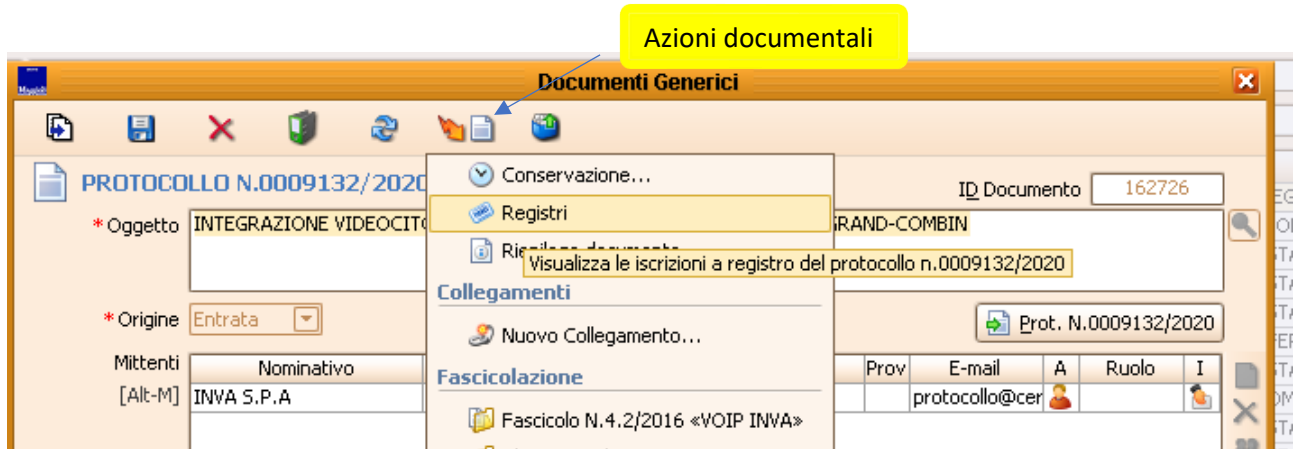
Azioni documentali

Documenti Generici

PROTOCOLLO N.0009132/2020

ID Documento 162726

*Oggetto INTEGRAZIONE VIDEOCIT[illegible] GRAND-COMBIN

Conservazione...
Registri
Ri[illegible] documento
Visualizza le iscrizioni a registro del protocollo n.0009132/2020
Collegamenti
Nuovo Collegamento...
Fascicolazione
Fascicolo N.4.2/2016 «VOIP INVA»

*Origine Entrata

Prot. N.0009132/2020

Mittenti [Alt-M]

| Nominativo | Prov | E-mail | A | Ruolo | I |
|---|---|---|---|---|---|
| INVA S.P.A | | protocollo@cer | | | |